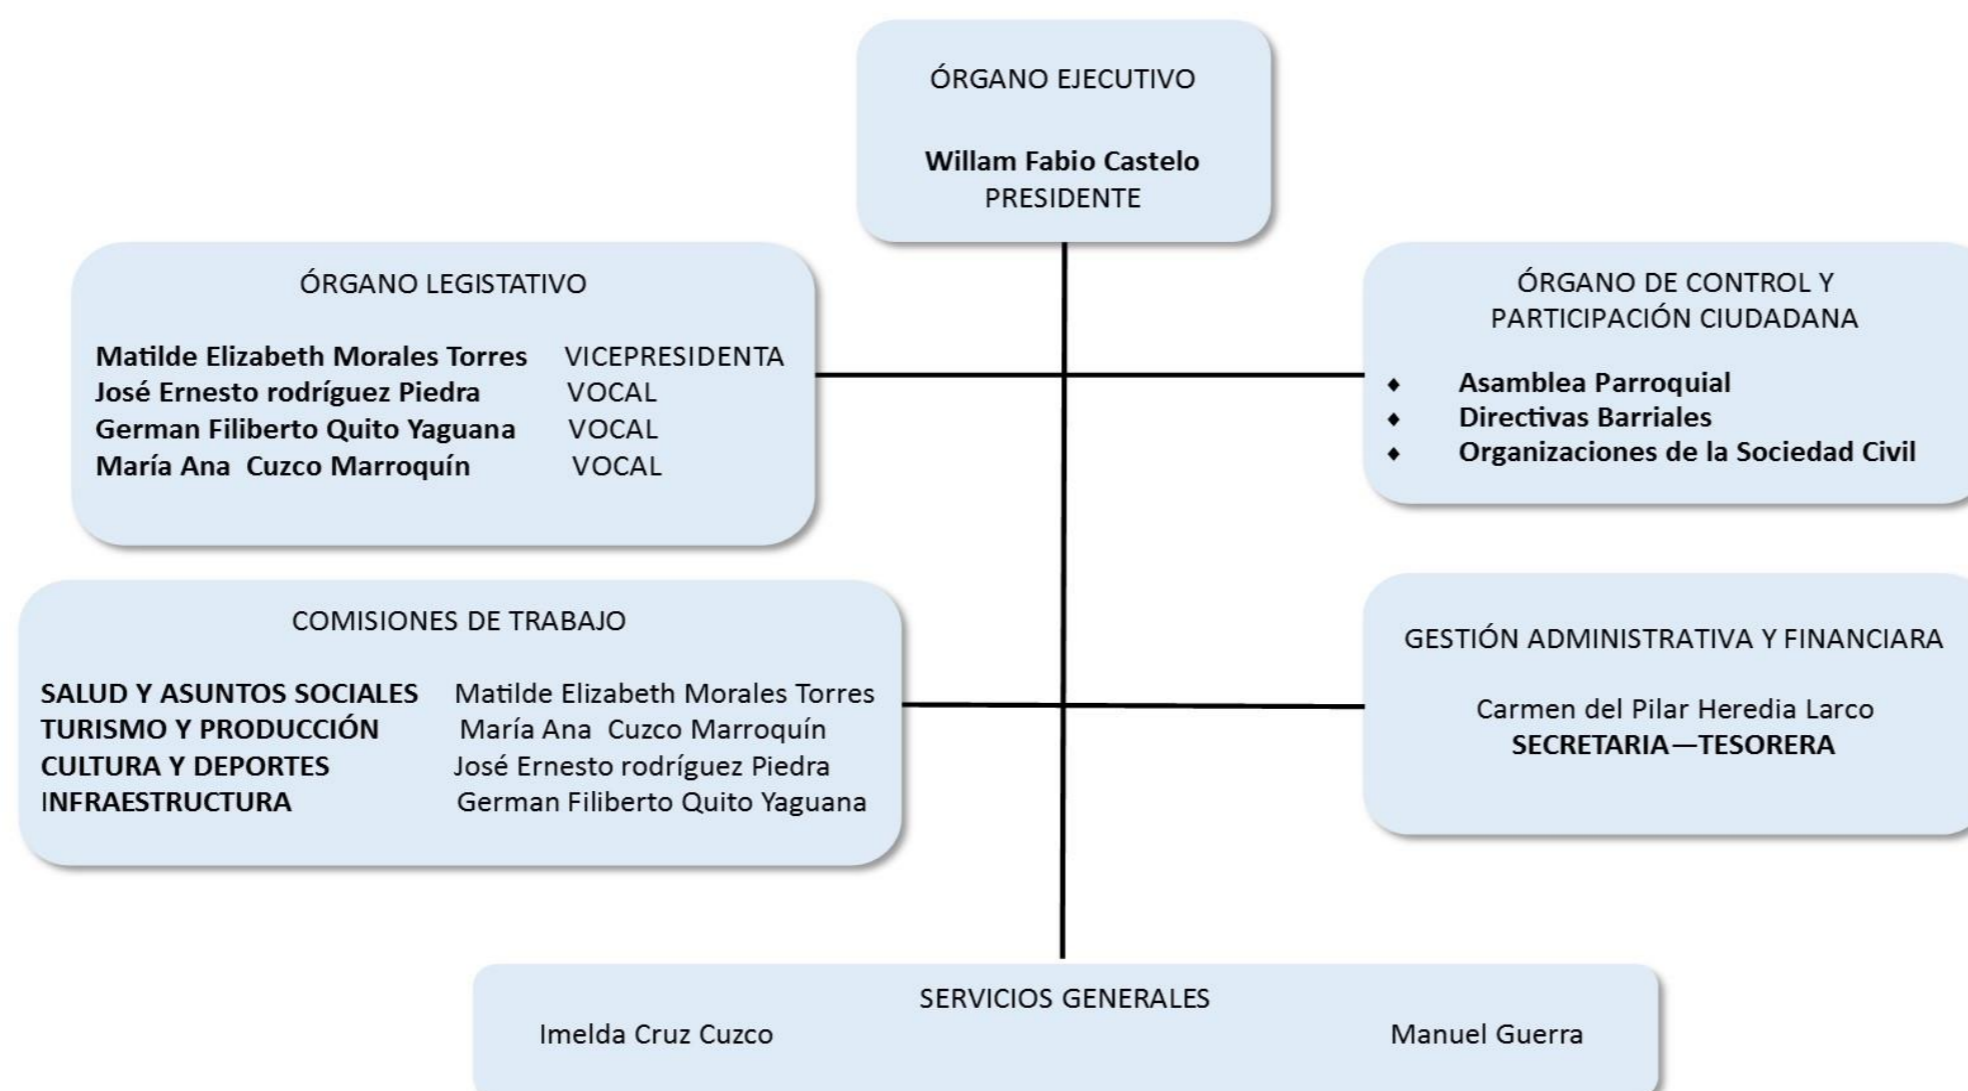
ÓRGANO EJECUTIVO

Willam Fabio Castelo
PRESIDENTE

ÓRGANO LEGISTATIVO

| | |
|---|---|
| Matilde Elizabeth Morales Torres | VICEPRESIDENTA |
| José Ernesto rodríguez Piedra | VOCAL |
| German Filiberto Quito Yaguana | VOCAL |
| María Ana Cuzco Marroquín | VOCAL |

ÓRGANO DE CONTROL Y PARTICIPACIÓN CIUDADANA

- Asamblea Parroquial
- Directivas Barriales
- Organizaciones de la Sociedad Civil

COMISIONES DE TRABAJO

| | |
|---|---|
| SALUD Y ASUNTOS SOCIALES | Matilde Elizabeth Morales Torres |
| TURISMO Y PRODUCCIÓN | María Ana Cuzco Marroquín |
| CULTURA Y DEPORTES | José Ernesto rodríguez Piedra |
| INFRAESTRUCTURA | German Filiberto Quito Yaguana |

GESTIÓN ADMINISTRATIVA Y FINANCIARA

Carmen del Pilar Heredia Larco
SECRETARIA—TESORERA

SERVICIOS GENERALES

Imelda Cruz Cuzco
Manuel Guerra